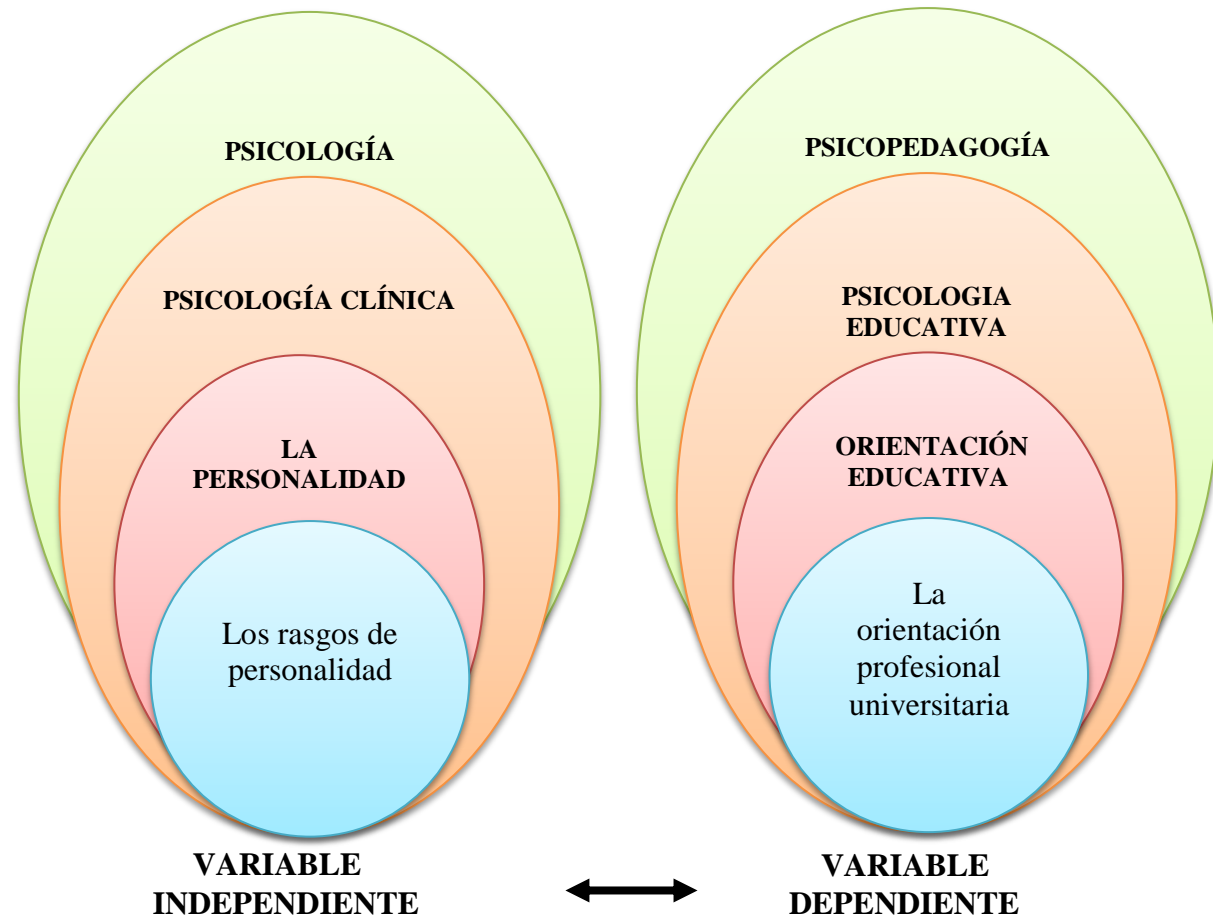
PSICOLOGÍA

PSICOLOGÍA CLÍNICA

LA PERSONALIDAD

Los rasgos de personalidad

PSICOPEDAGOGÍA

PSICOLOGIA EDUCATIVA

ORIENTACIÓN EDUCATIVA

La orientación profesional universitaria

VARIABLE INDEPENDIENTE

VARIABLE DEPENDIENTE